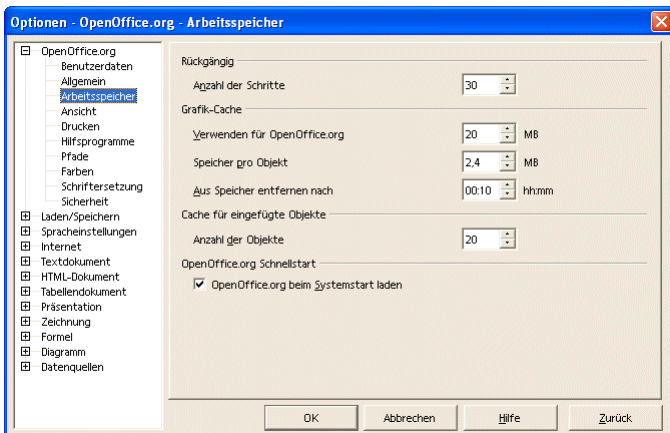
Optionen - OpenOffice.org - Arbeitsspeicher

OpenOffice.org
Benutzerdaten
Allgemein
Arbeitsspeicher
Ansicht
Drucken
Hilfsprogramme
Pfade
Farben
Schriftersetzung
Sicherheit
Laden/Speichern
Spracheinstellungen
Internet
Textdokument
HTML-Dokument
Tabellendokument
Präsentation
Zeichnung
Formel
Diagramm
Datenquellen

Rückgängig
Anzahl der Schritte 30

Grafik-Cache
Verwenden für OpenOffice.org 20 MB
Speicher pro Objekt 2,4 MB
Aus Speicher entfernen nach 00:10 hh:mm

Cache für eingefügte Objekte
Anzahl der Objekte 20

OpenOffice.org Schnellstart
OpenOffice.org beim Systemstart laden

OK Abbrechen Hilfe Zurück